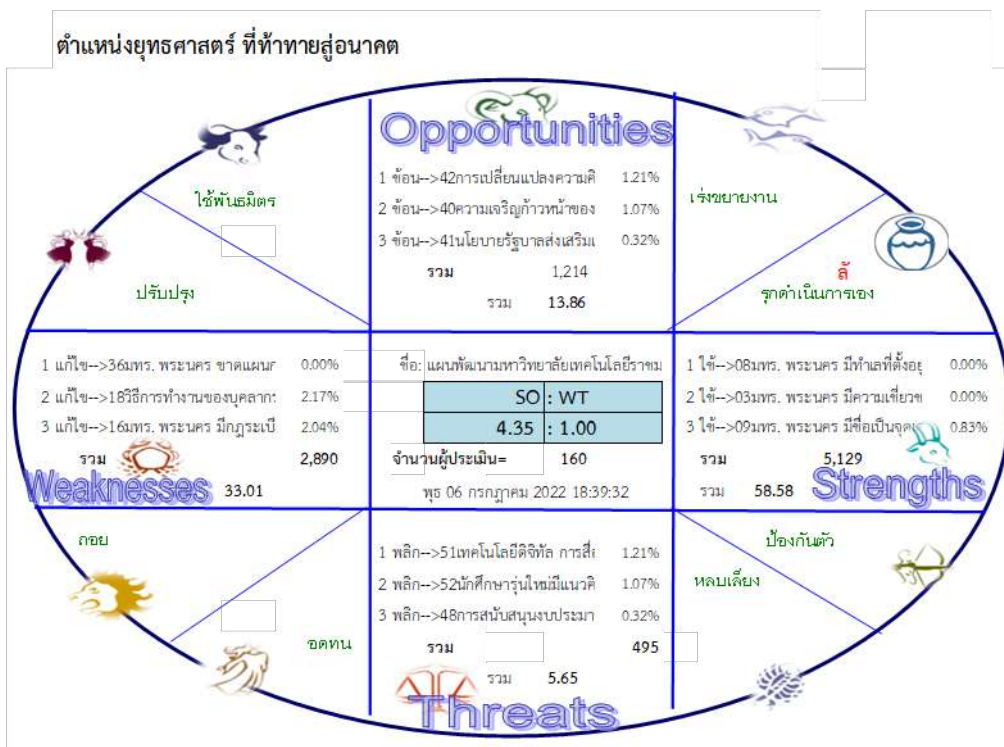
ตำแหน่งยุทธศาสตร์ ที่ท้าทายสู่อนาคต

Opportunities

1 ข้อน-->42การเปลี่ยนแปลงความคิ 1.21%
2 ข้อน-->40ความเจริญก้าวหน้าของ 1.07%
3 ข้อน-->41นโยบายรัฐบาลส่งเสริมเ 0.32%
รวม 1,214
รวม 13.86

ใช้พันธมิตร

ปรับปรุง

เร่งขยายงาน

ล้ำ

รุกดำเนินการเอง

1 แก้ไข-->36มทร. พระนคร ขาดแผนเ 0.00%
2 แก้ไข-->18วิธีการทำงานของบุคลากร 2.17%
3 แก้ไข-->16มทร. พระนคร มีกฎระเบี 2.04%
รวม 2,890
Weaknesses 33.01

ชื่อ: แผนพัฒนามหาวิทยาลัยเทคโนโลยีราชม

| SO | : WT |
|---|---|
| 4.35 | : 1.00 |

จำนวนผู้ประเมิน= 160

พุธ 06 กรกฎาคม 2022 18:39:32

1 ใช้-->08มทร. พระนคร มีทำเลที่ตั้งอยู่ 0.00%
2 ใช้-->03มทร. พระนคร มีความเชี่ยวช 0.00%
3 ใช้-->09มทร. พระนคร มีชื่อเป็นจุด 0.83%
รวม 5,129
รวม 58.58
Strengths

ถอย

อดทน

1 พลิก-->51เทคโนโลยีดิจิทัล การสื่ 1.21%
2 พลิก-->52นักศึกษารุ่นใหม่มีแนวคิ 1.07%
3 พลิก-->48การสนับสนุนงบประมา 0.32%
รวม 495
รวม 5.65

Threats

ป้องกันตัว

หลบเลี่ยง